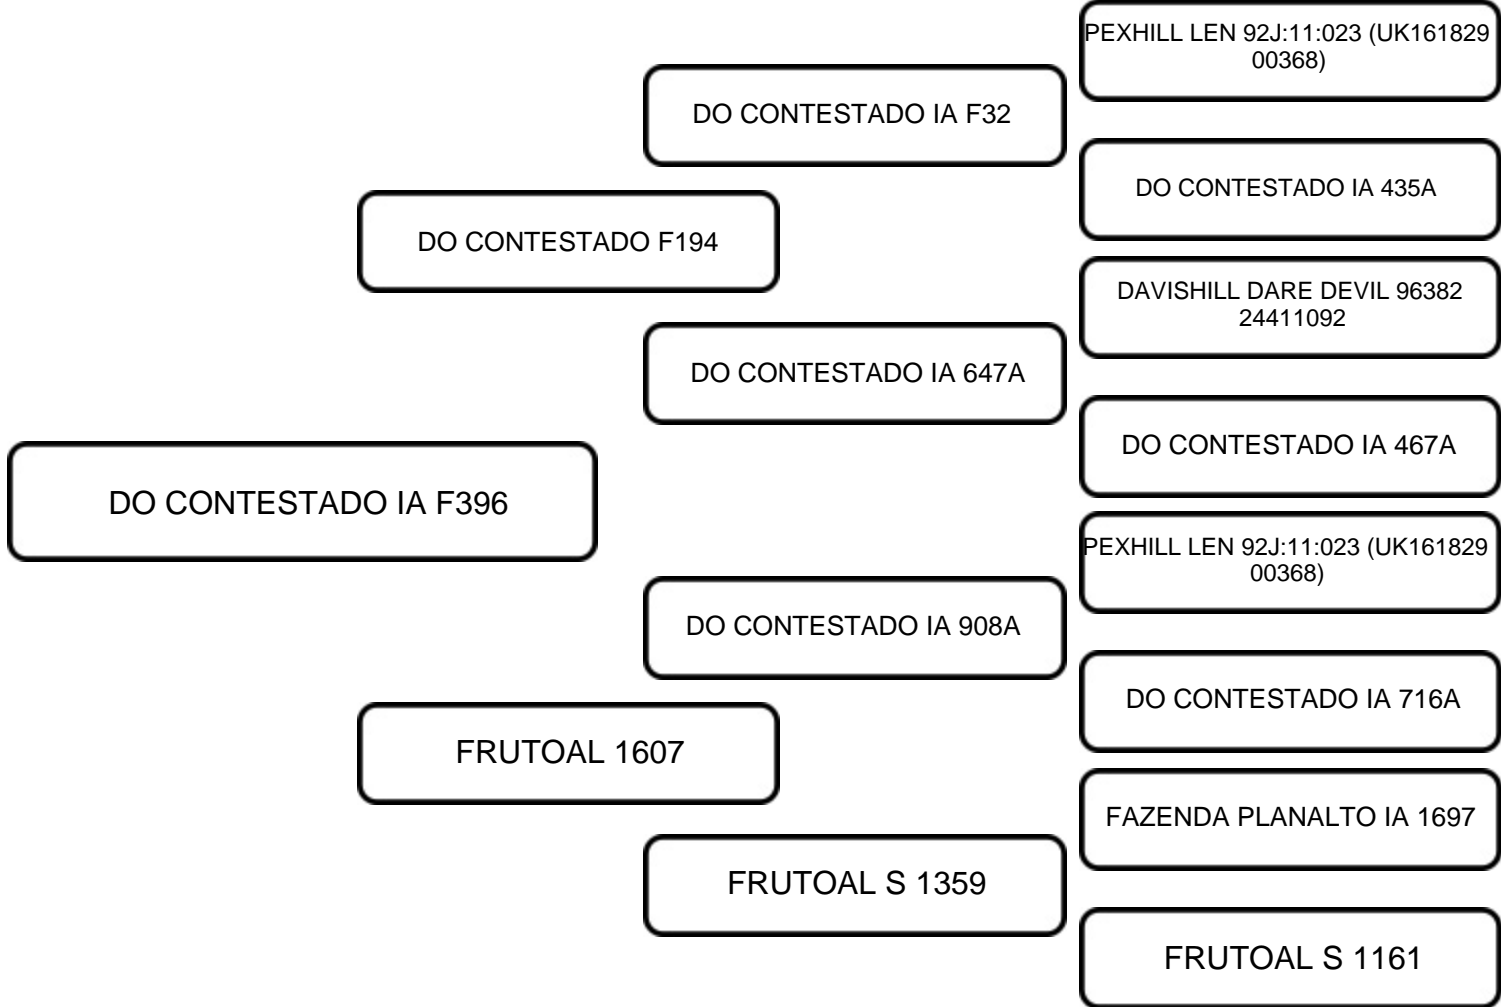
DO CONTESTADO IA F396

DO CONTESTADO F194

DO CONTESTADO IA F32

PEXHILL LEN 92J:11:023 (UK161829 00368)

DO CONTESTADO IA 435A

DO CONTESTADO IA 647A

DAVISHILL DARE DEVIL 96382 24411092

DO CONTESTADO IA 467A

FRUTOAL 1607

DO CONTESTADO IA 908A

PEXHILL LEN 92J:11:023 (UK161829 00368)

DO CONTESTADO IA 716A

FRUTOAL S 1359

FAZENDA PLANALTO IA 1697

FRUTOAL S 1161